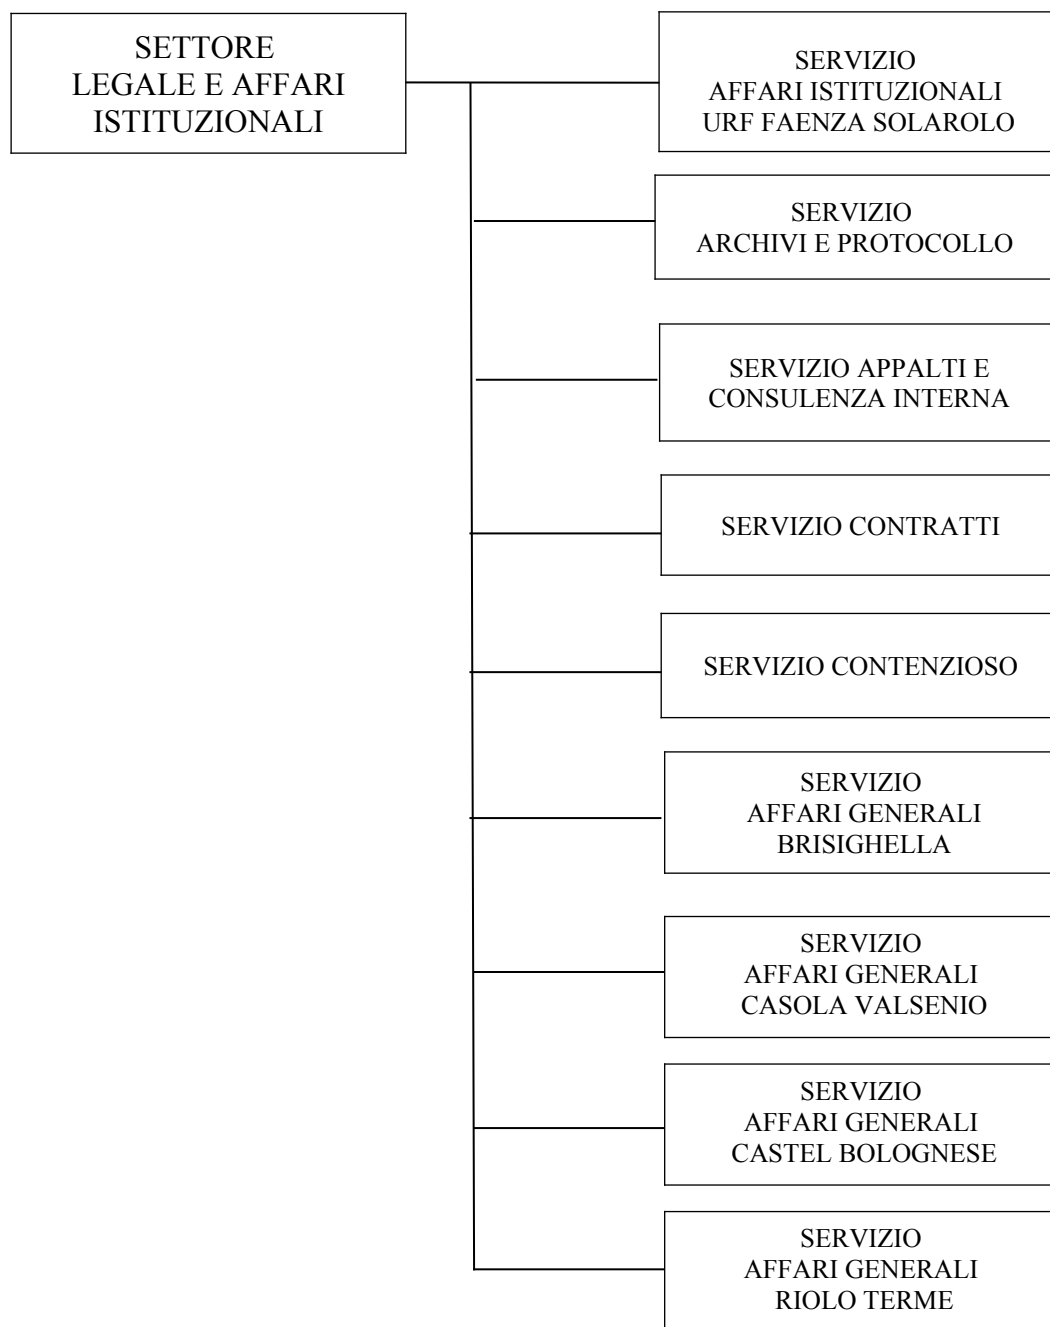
SETTORE
LEGALE E AFFARI
ISTITUZIONALI

SERVIZIO
AFFARI ISTITUZIONALI
URF FAENZA SOLAROLO

SERVIZIO
ARCHIVI E PROTOCOLLO

SERVIZIO APPALTI E
CONSULENZA INTERNA

SERVIZIO CONTRATTI

SERVIZIO CONTENZIOSO

SERVIZIO
AFFARI GENERALI
BRISIGHELLA

SERVIZIO
AFFARI GENERALI
CASOLA VALSENIO

SERVIZIO
AFFARI GENERALI
CASTEL BOLOGNESE

SERVIZIO
AFFARI GENERALI
RIOLO TERME